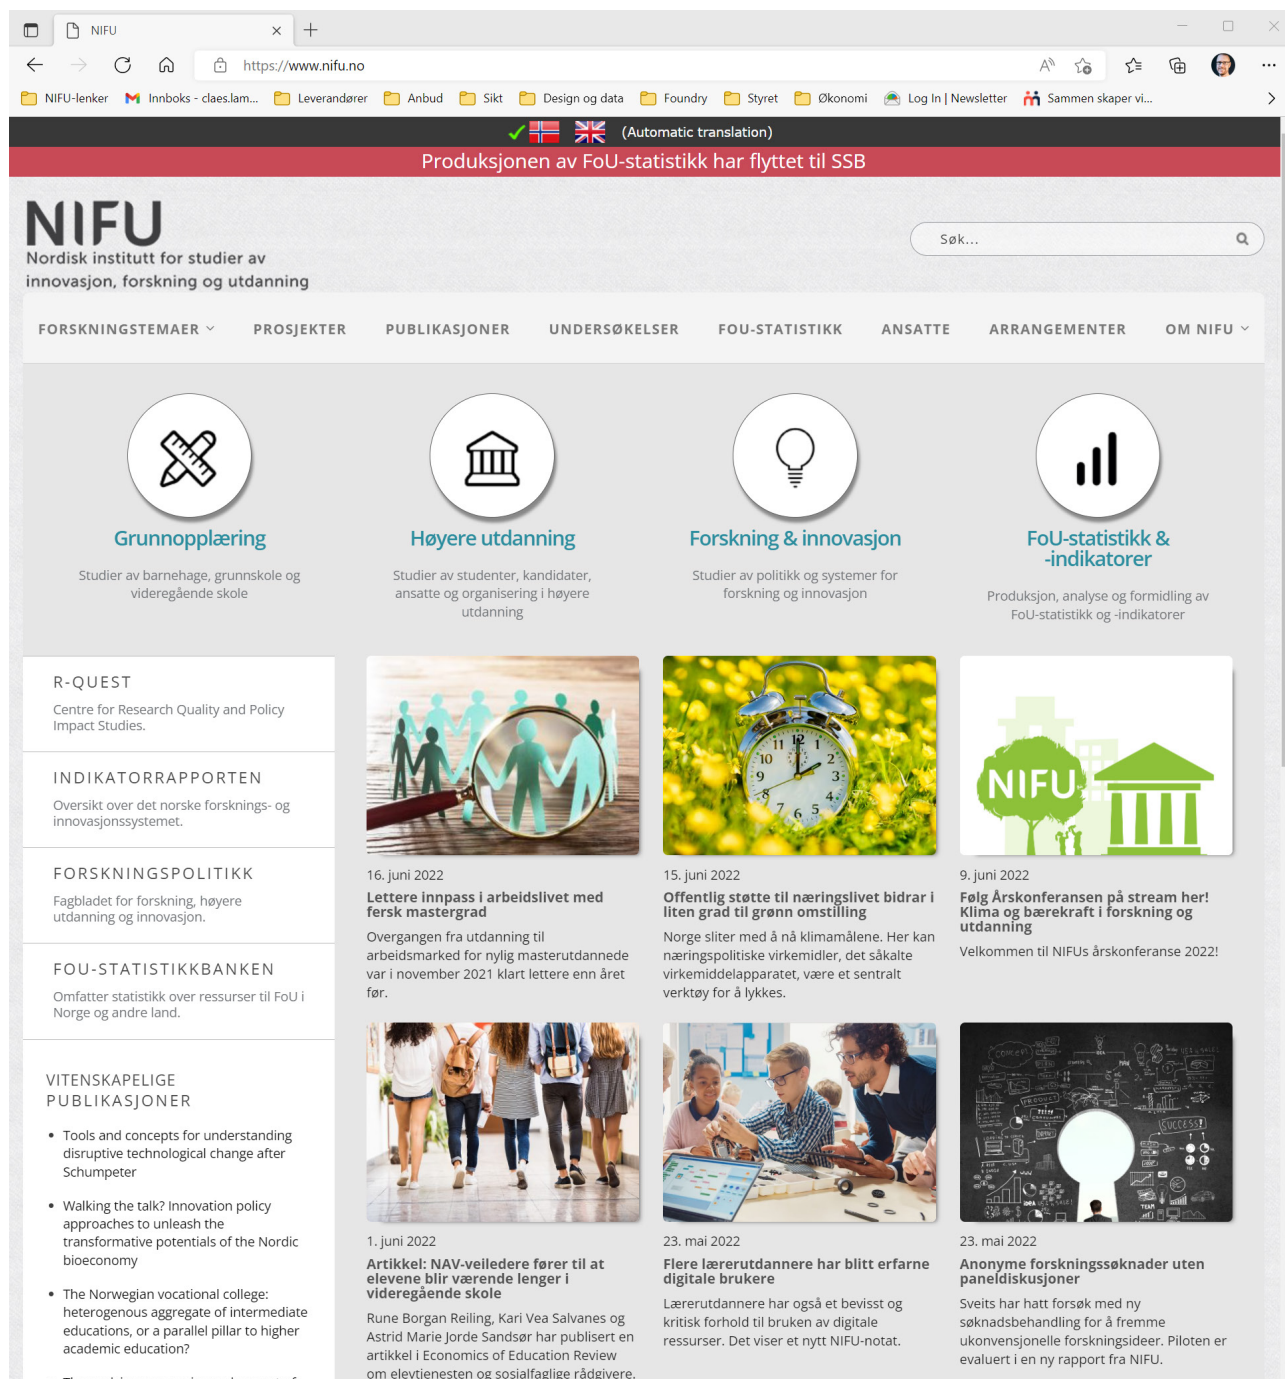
NIFU

https://www.nifu.no

NIFU-lenker Innboks - claes.lam... Leverandører Anbud Sikt Design og data Foundry Styret Økonomi Log In | Newsletter Sammen skaper vi...

(Automatic translation)

Produksjonen av FoU-statistikk har flyttet til SSB

NIFU
Nordisk institutt for studier av innovasjon, forskning og utdanning

Søk...

FORSKNINGSTEMAER PROSJEKTER PUBLIKASJONER UNDERSØKELSER FOU-STATISTIKK ANSATTE ARRANGEMENTER OM NIFU

Grunnopplæring
Studier av barnehage, grunnskole og videregående skole

Høyere utdanning
Studier av studenter, kandidater, ansatte og organisering i høyere utdanning

Forskning & innovasjon
Studier av politikk og systemer for forskning og innovasjon

FoU-statistikk & -indikatorer
Produksjon, analyse og formidling av FoU-statistikk og -indikatorer

R-QUEST
Centre for Research Quality and Policy Impact Studies.

INDIKATORRAPPORTEN
Oversikt over det norske forsknings- og innovasjonssystemet.

FORSKNINGSPOLITIKK
Fagbladet for forskning, høyere utdanning og innovasjon.

FOU-STATISTIKKBANKEN
Omfatter statistikk over ressurser til FoU i Norge og andre land.

VITENSKAPELIGE PUBLIKASJONER
• Tools and concepts for understanding disruptive technological change after Schumpeter
• Walking the talk? Innovation policy approaches to unleash the transformative potentials of the Nordic bioeconomy
• The Norwegian vocational college: heterogenous aggregate of intermediate educations, or a parallel pillar to higher academic education?

16. juni 2022
Lettere innpass i arbeidslivet med fersk mastergrad
Overgangen fra utdanning til arbeidsmarked for nylig masterutdannede var i november 2021 klart lettere enn året før.

15. juni 2022
Offentlig støtte til næringslivet bidrar i liten grad til grønn omstilling
Norge sliter med å nå klimamålene. Her kan næringspolitiske virkemidler, det såkalte virkemiddelapparatet, være et sentralt verktøy for å lykkes.

NIFU
9. juni 2022
Følg Årskonferansen på stream her! Klima og bærekraft i forskning og utdanning
Velkommen til NIFUs årskonferanse 2022!

1. juni 2022
Artikkel: NAV-veiledere fører til at elevene blir værende lenger i videregående skole
Rune Borgan Reiling, Kari Vea Salvanes og Astrid Marie Jorde Sandsør har publisert en artikkel i Economics of Education Review om elevtjenesten og sosialfaglige rådgivere.

23. mai 2022
Flere lærerutdannere har blitt erfarne digitale brukere
Lærerutdannere har også et bevisst og kritisk forhold til bruken av digitale ressurser. Det viser et nytt NIFU-notat.

23. mai 2022
Anonyme forskningssøknader uten paneldiskusjoner
Sveits har hatt forsøk med ny søknadsbehandling for å fremme ukonvensjonelle forskningsideer. Piloten er evaluert i en ny rapport fra NIFU.